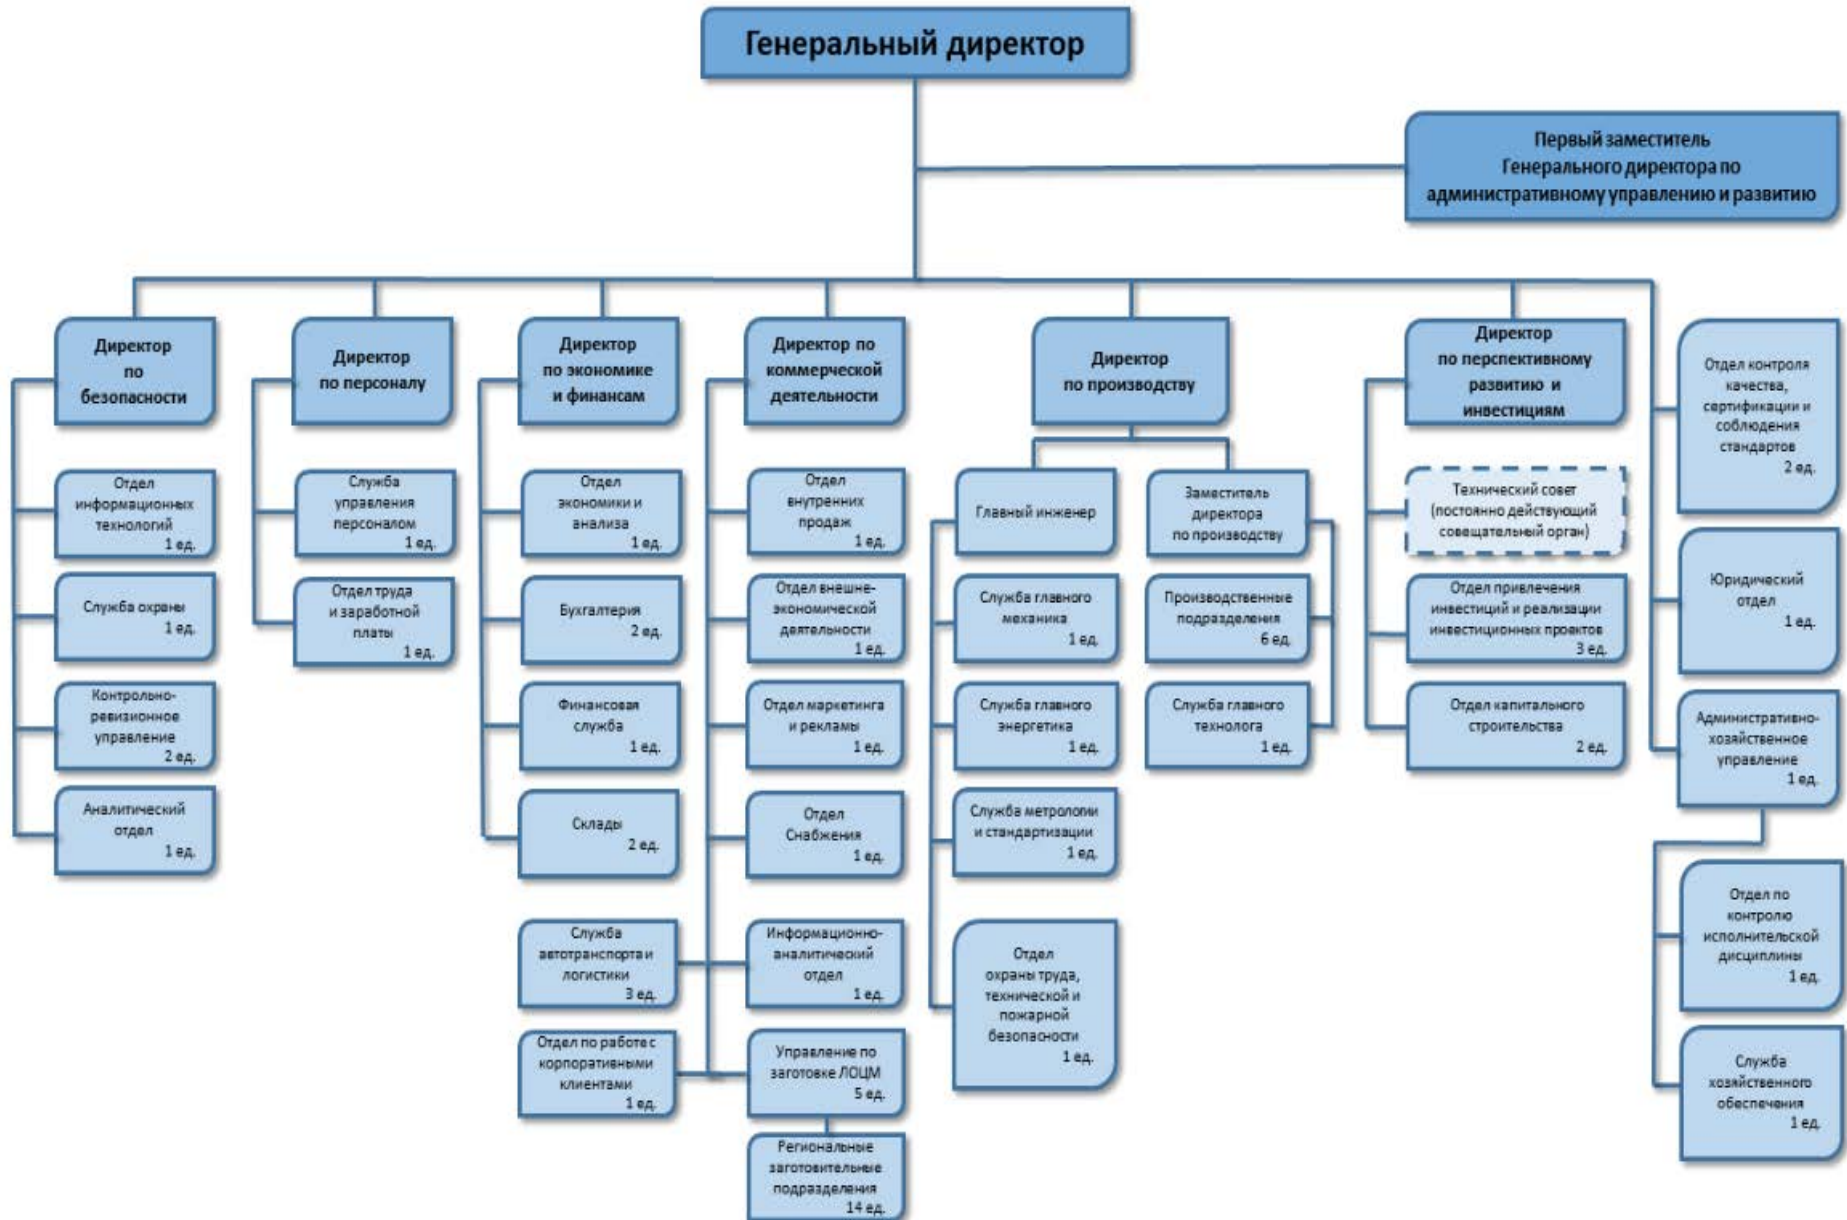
Генеральный директор

Первый заместитель Генерального директора по административному управлению и развитию

Директор по безопасности

Отдел информационных технологий 1 ед.

Служба охраны 1 ед.

Контрольно-ревизионное управление 2 ед.

Аналитический отдел 1 ед.

Директор по персоналу

Служба управления персоналом 1 ед.

Отдел труда и заработной платы 1 ед.

Директор по экономике и финансам

Отдел экономики и анализа 1 ед.

Бухгалтерия 2 ед.

Финансовая служба 1 ед.

Склады 2 ед.

Служба автотранспорта и логистики 3 ед.

Отдел по работе с корпоративными клиентами 1 ед.

Директор по коммерческой деятельности

Отдел внутренних продаж 1 ед.

Отдел внешне-экономической деятельности 1 ед.

Отдел маркетинга и рекламы 1 ед.

Отдел Снабжения 1 ед.

Информационно-аналитический отдел 1 ед.

Управление по заготовке ЛОЦМ 5 ед.

Региональные заготовительные подразделения 14 ед.

Директор по производству

Главный инженер

Служба главного механика 1 ед.

Служба главного энергетика 1 ед.

Служба метрологии и стандартизации 1 ед.

Отдел охраны труда, технической и пожарной безопасности 1 ед.

Заместитель директора по производству

Производственные подразделения 6 ед.

Служба главного технолога 1 ед.

Директор по перспективному развитию и инвестициям

Технический совет (постоянно действующий совещательный орган)

Отдел привлечения инвестиций и реализации инвестиционных проектов 3 ед.

Отдел капитального строительства 2 ед.

Отдел контроля качества, сертификации и соблюдения стандартов 2 ед.

Юридический отдел 1 ед.

Административно-хозяйственное управление 1 ед.

Отдел по контролю исполнительской дисциплины 1 ед.

Служба хозяйственного обеспечения 1 ед.